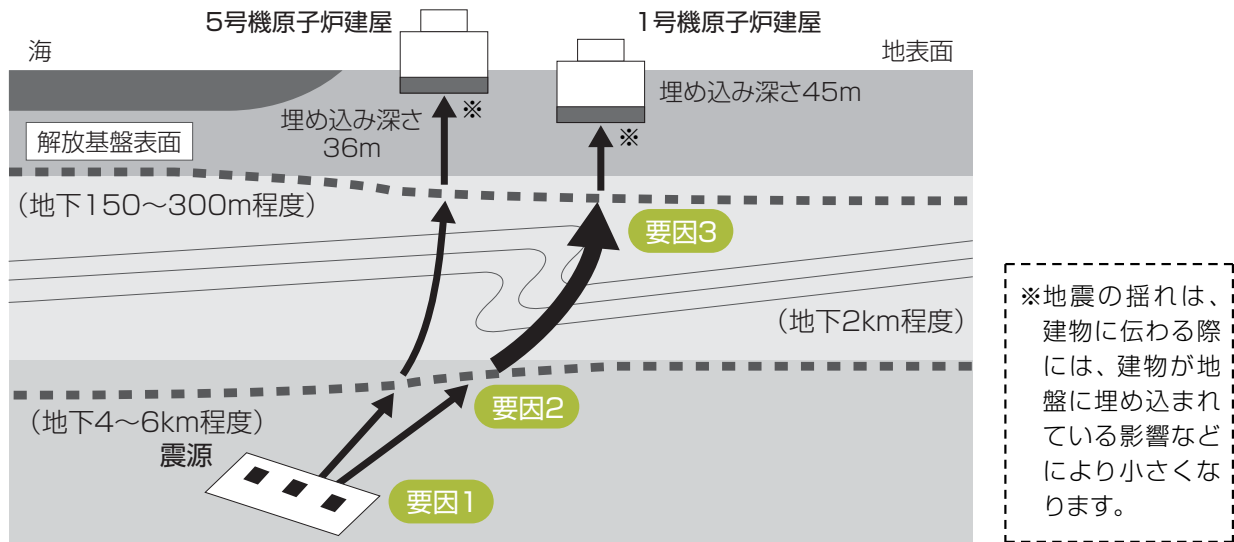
5号機原子炉建屋

1号機原子炉建屋

海

地表面

埋め込み深さ45m

※

埋め込み深さ36m

※

解放基盤表面

（地下150～300m程度）

要因3

（地下2km程度）

要因2

（地下4～6km程度）

震源

要因1

※地震の揺れは、建物に伝わる際には、建物が地盤に埋め込まれている影響などにより小さくなります。